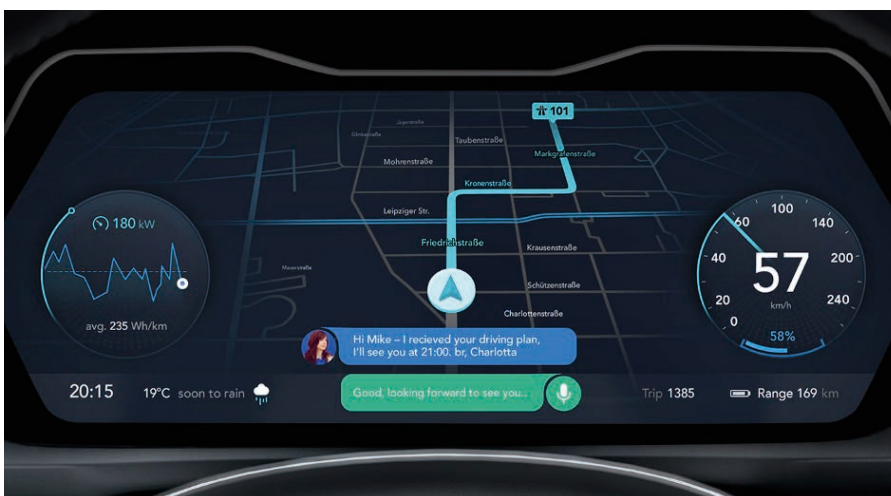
101

Jagerstraße

Glinkastraße

Taubenstraße

Markgrafenstraße

Mohrenstraße

Kronenstraße

Leipziger Str.

Friedrichstraße

Krausenstraße

Mauerstraße

Schützenstraße

Charlottenstraße

180 kW

avg. 235 Wh/km

100
60
140
40
200
57
20
240
km/h
0
58%

Hi Mike – I recieved your driving plan, I'll see you at 21:00. br, Charlotta

20:15

19°C soon to rain

Good, looking forward to see you...

Trip 1385

Range 169 km